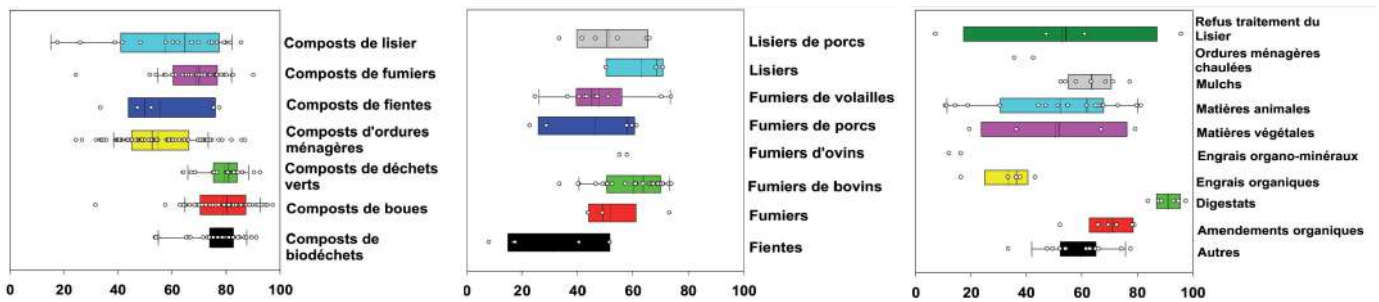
Composts de lisier
Composts de fumiers
Composts de fientes
Composts d'ordures ménagères
Composts de déchets verts
Composts de boues
Composts de biodéchets

0 20 40 60 80 100

Lisiers de porcs
Lisiers
Fumiers de volailles
Fumiers de porcs
Fumiers d'ovins
Fumiers de bovins
Fumiers
Fientes

0 20 40 60 80 100

Refus traitement du Lisier
Ordures ménagères chaulées
Mulchs
Matières animales
Matières végétales
Engrais organo-minéraux
Engrais organiques
Digestats
Amendements organiques
Autres

0 20 40 60 80 100